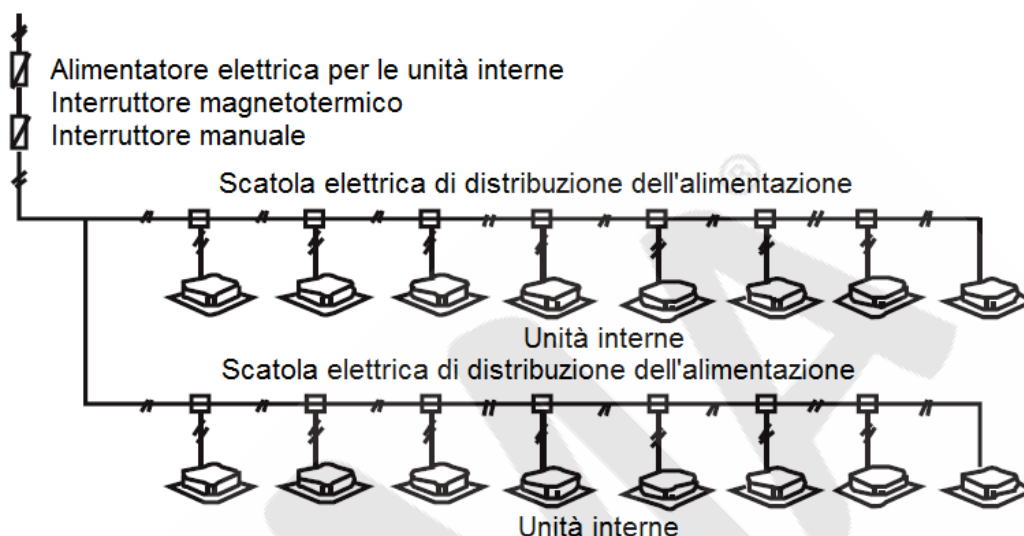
Alimentatore elettrica per le unità interne
Interruttore magnetotermico
Interruttore manuale

Scatola elettrica di distribuzione dell'alimentazione

Unità interne

Scatola elettrica di distribuzione dell'alimentazione

Unità interne